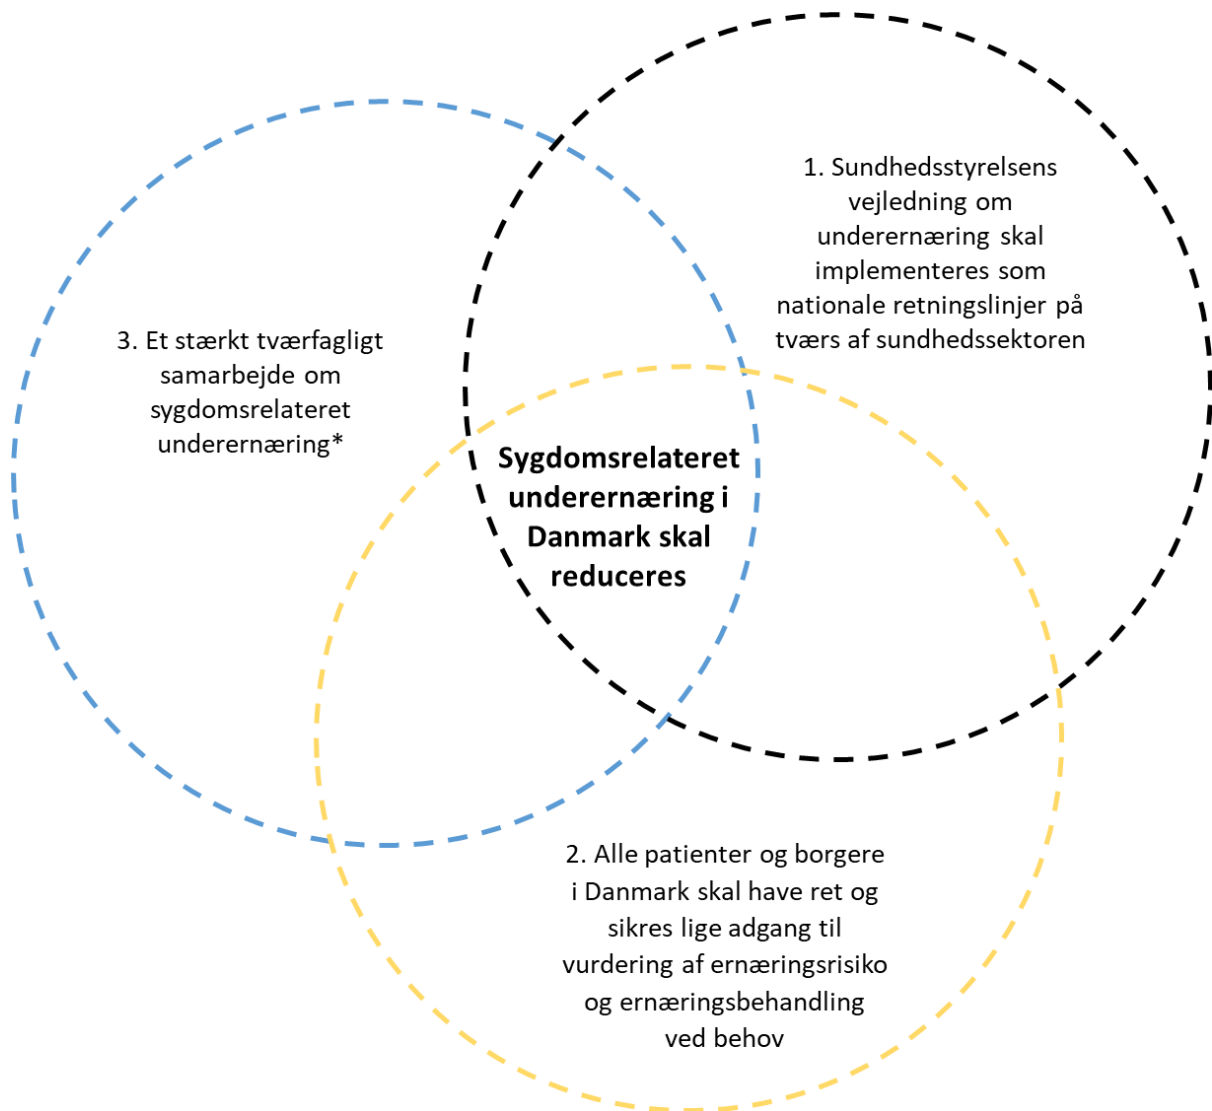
1. Sundhedsstyrelsens vejledning om underernæring skal implementeres som nationale retningslinjer på tværs af sundhedssektoren

3. Et stærkt tværfagligt samarbejde om sygdomsrelateret underernæring*

Sygdomsrelateret underernæring i Danmark skal reduceres

2. Alle patienter og borgere i Danmark skal have ret og sikres lige adgang til vurdering af ernæringsrisiko og ernæringsbehandling ved behov